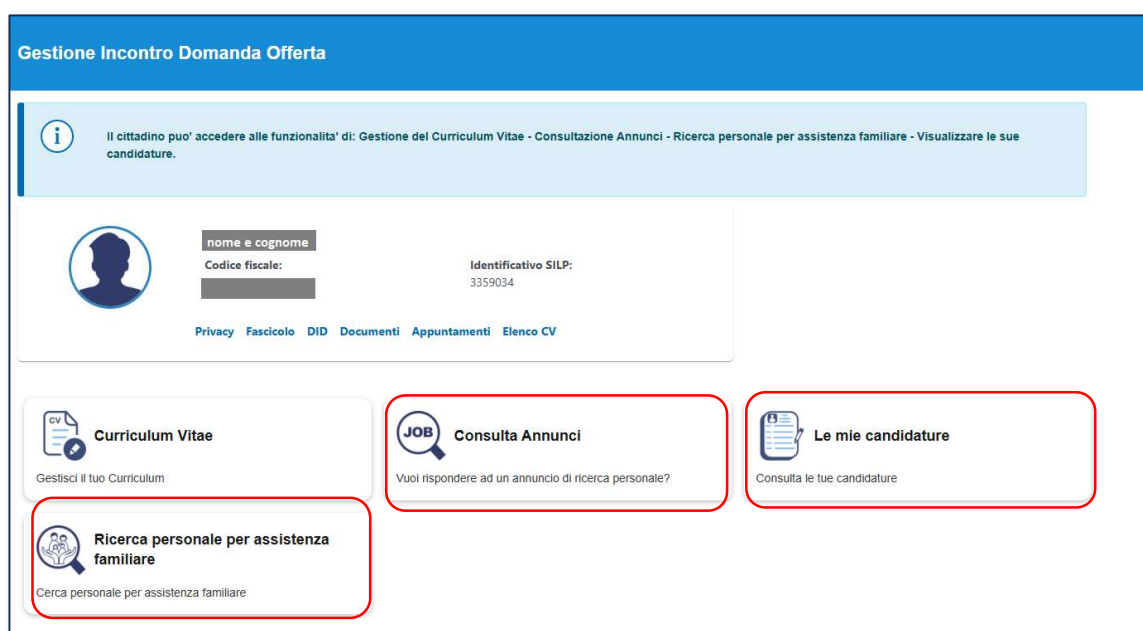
Gestione Incontro Domanda Offerta

Il cittadino puo' accedere alle funzionalita' di: Gestione del Curriculum Vitae - Consultazione Annunci - Ricerca personale per assistenza familiare - Visualizzare le sue candidature.

nome e cognome
Codice fiscale:

Identificativo SILP:
3359034

Privacy Fascicolo DID Documenti Appuntamenti Elenco CV

CV
Curriculum Vitae
Gestisci il tuo Curriculum

JOB
Consulta Annunci
Vuoi rispondere ad un annuncio di ricerca personale?

Le mie candidature
Consulta le tue candidature

Ricerca personale per assistenza familiare
Cerca personale per assistenza familiare